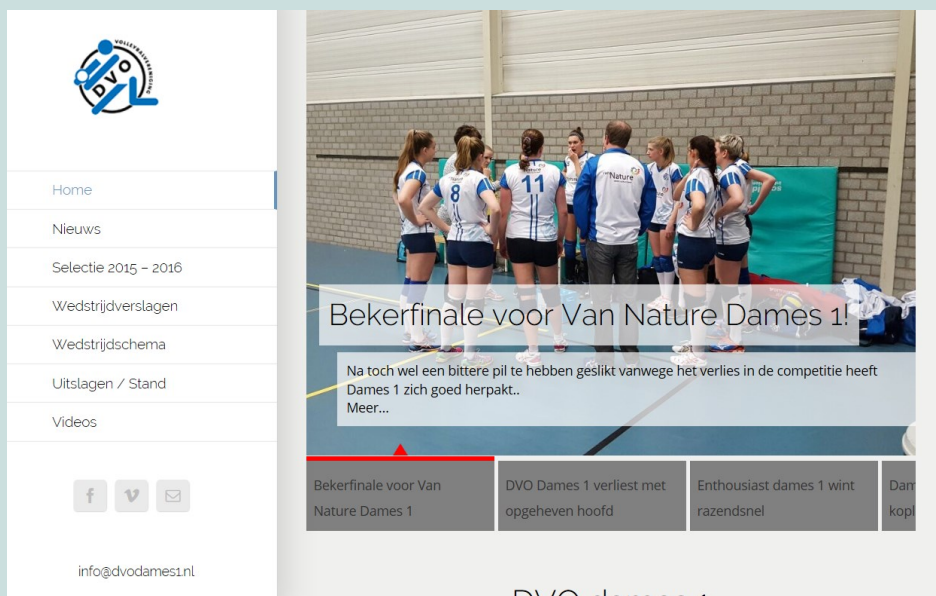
DVO VOLLEYBALVERENIGING

Home

Nieuws

Selectie 2015 – 2016

Wedstrijdverslagen

Wedstrijdschema

Uitslagen / Stand

Videos

f v

info@dvodames1.nl

8 11 Van Nature

Bekerfinale voor Van Nature Dames 1!

Na toch wel een bittere pil te hebben geslikt vanwege het verlies in de competitie heeft Dames 1 zich goed herpakt..
Meer...

Bekerfinale voor Van Nature Dames 1

DVO Dames 1 verliest met opgeheven hoofd

Enthousiast dames 1 wint razendsnel

Dam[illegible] kop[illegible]

DVO dames 1